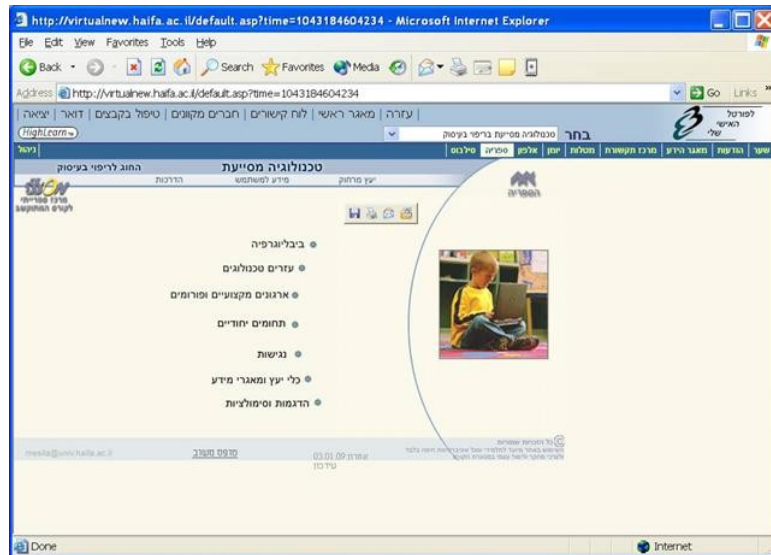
http://virtualnew.haifa.ac.il/default.asp?time=1043184604234 - Microsoft Internet Explorer

File Edit View Favorites Tools Help

Back Search Favorites Media

Address http://virtualnew.haifa.ac.il/default.asp?time=1043184604234 Go Links

עזרה | מאגר ראשי | לוח קשורים | חברים מקוונים | טיפול בקבצים | דואר | יציאה

HighLearn

לפורטל האישי שלי

בחר טכנולוגיה מסייעת בריפוי בעיסוק

שער | הודעות | מאגר הידע | מרכז תקשורת | מטלות | יומן | אלפון | ספריה | סילבוס | ניהול

טכנולוגיה מסייעת

החוג לריפוי בעיסוק

יעץ מרחוק מידע למשתמש הדרכות

הספריה

ביבליוגרפיה

עזרים טכנולוגים

ארגונים מקצועיים ופורומים

תחומים יחודיים

נגישות

כלי יעץ ומאגרי מידע

הדגמות וסימולציות

mesila@univ.haifa.ac.il

מפת מסגרת

עודכן 03.01.09

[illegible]

כל הזכויות שמורות

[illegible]

Done

Internet